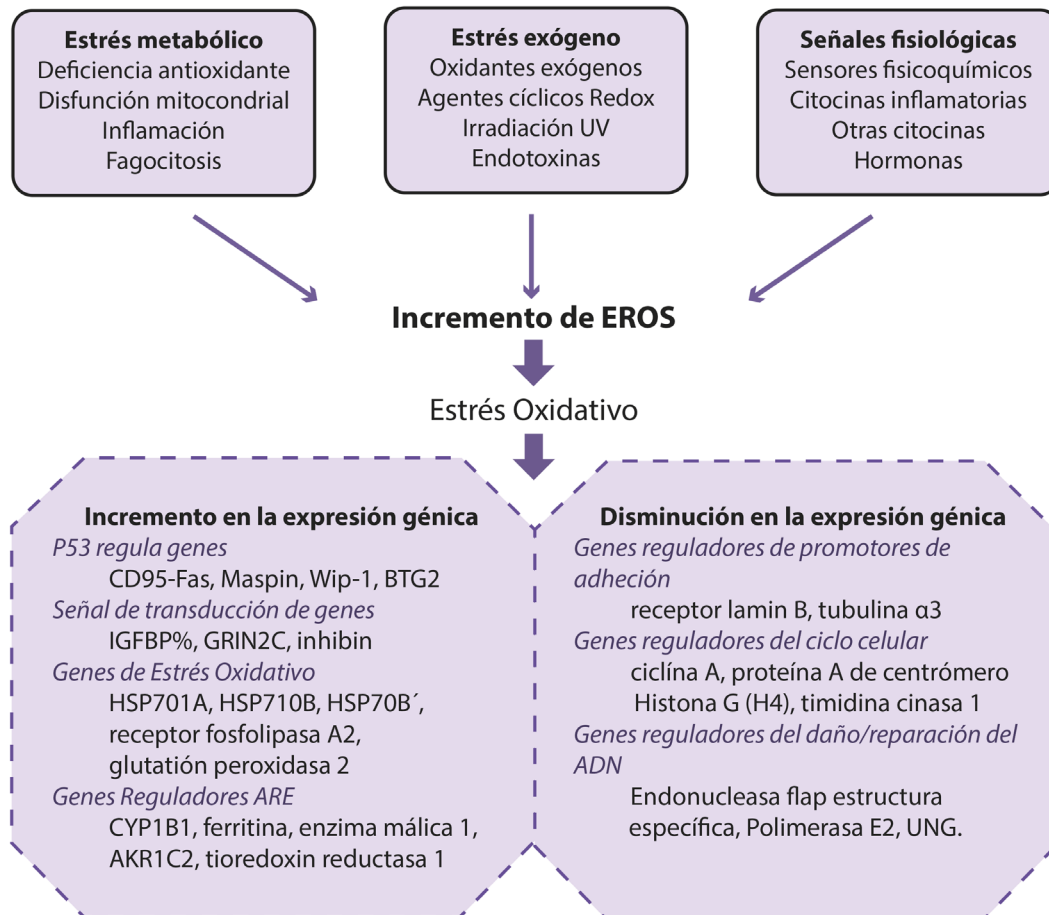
Estrés metabólico
Deficiencia antioxidante
Disfunción mitocondrial
Inflamación
Fagocitosis

Estrés exógeno
Oxidantes exógenos
Agentes cíclicos Redox
Irradiación UV
Endotoxinas

Señales fisiológicas
Sensores fisicoquímicos
Citocinas inflamatorias
Otras citocinas
Hormonas

Incremento de EROS

Estrés Oxidativo

Incremento en la expresión génica
P53 regula genes
CD95-Fas, Maspin, Wip-1, BTG2
Señal de transducción de genes
IGFBP%, GRIN2C, inhibin
Genes de Estrés Oxidativo
HSP701A, HSP710B, HSP70B´, receptor fosfolipasa A2, glutatión peroxidasa 2
Genes Reguladores ARE
CYP1B1, ferritina, enzima málica 1, AKR1C2, tioredoxin reductasa 1

Disminución en la expresión génica
Genes reguladores de promotores de adheción
receptor lamin B, tubulina α3
Genes reguladores del ciclo celular
ciclína A, proteína A de centrómero
Histona G (H4), timidina cinasa 1
Genes reguladores del daño/reparación del ADN
Endonucleasa flap estructura específica, Polimerasa E2, UNG.